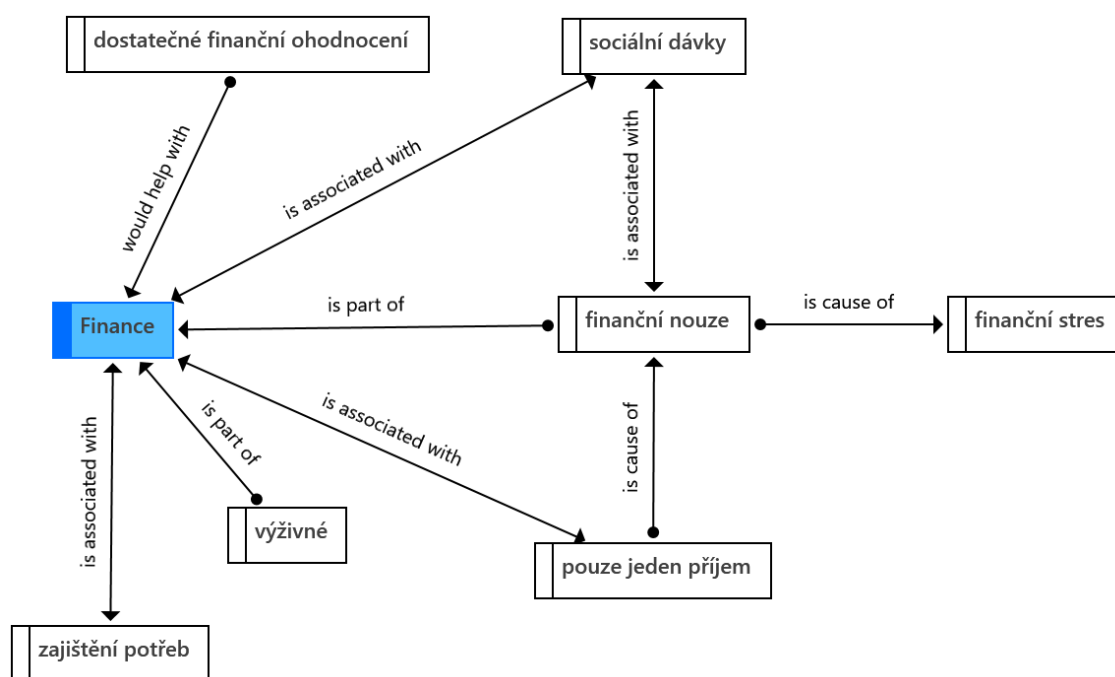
dostatečné finanční ohodnocení

sociální dávky

would help with

is associated with

is associated with

Finance

is part of

finanční nouze

is cause of

finanční stres

is associated with

is part of

is associated with

is cause of

výživné

pouze jeden příjem

zajištění potřeb